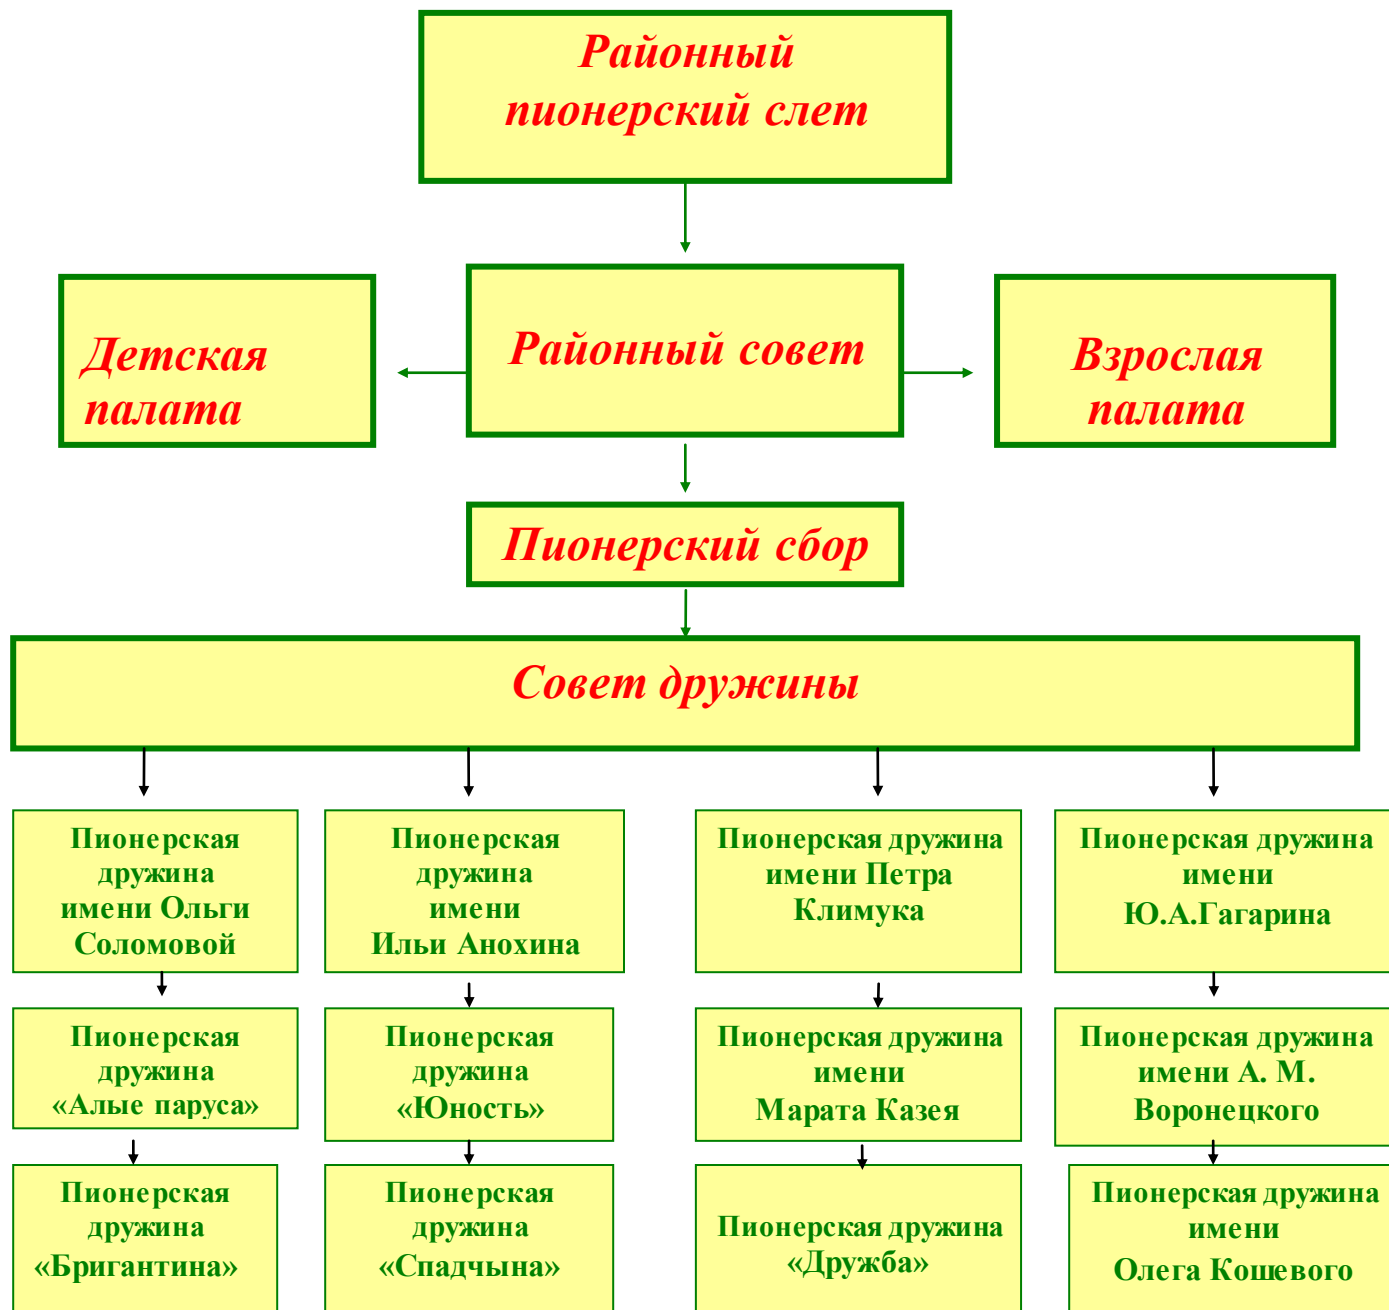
Районный пионерский слет

Детская палата

Районный совет

Взрослая палата

Пионерский сбор

Совет дружины

Пионерская дружина имени Ольги Соломовой

Пионерская дружина имени Ильи Анохина

Пионерская дружина имени Петра Климука

Пионерская дружина имени Ю.А.Гагарина

Пионерская дружина «Алые паруса»

Пионерская дружина «Юность»

Пионерская дружина имени Марата Казея

Пионерская дружина имени А. М. Воронецкого

Пионерская дружина «Бригантина»

Пионерская дружина «Спадчына»

Пионерская дружина «Дружба»

Пионерская дружина имени Олега Кошевого